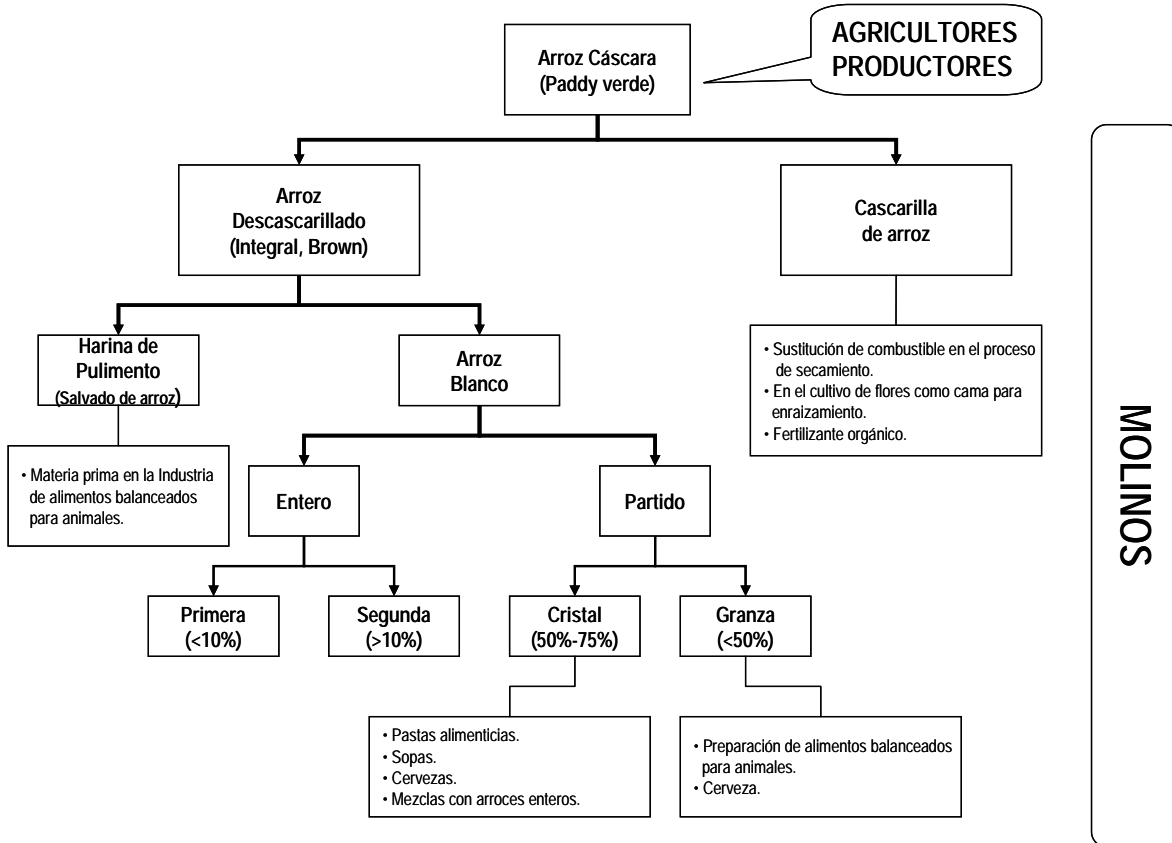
AGRICULTORES PRODUCTORES

Arroz Cáscara (Paddy verde)

Arroz Descascarillado (Integral, Brown)

Cascarilla de arroz

• Sustitución de combustible en el proceso de secamiento.
• En el cultivo de flores como cama para enraizamiento.
• Fertilizante orgánico.

Harina de Pulimento (Salvado de arroz)

• Materia prima en la Industria de alimentos balanceados para animales.

Arroz Blanco

Entero

Partido

Primera (<10%)

Segunda (>10%)

Cristal (50%-75%)

Granza (<50%)

• Pastas alimenticias.
• Sopas.
• Cervezas.
• Mezclas con arroces enteros.

• Preparación de alimentos balanceados para animales.
• Cerveza.

MOLINOS